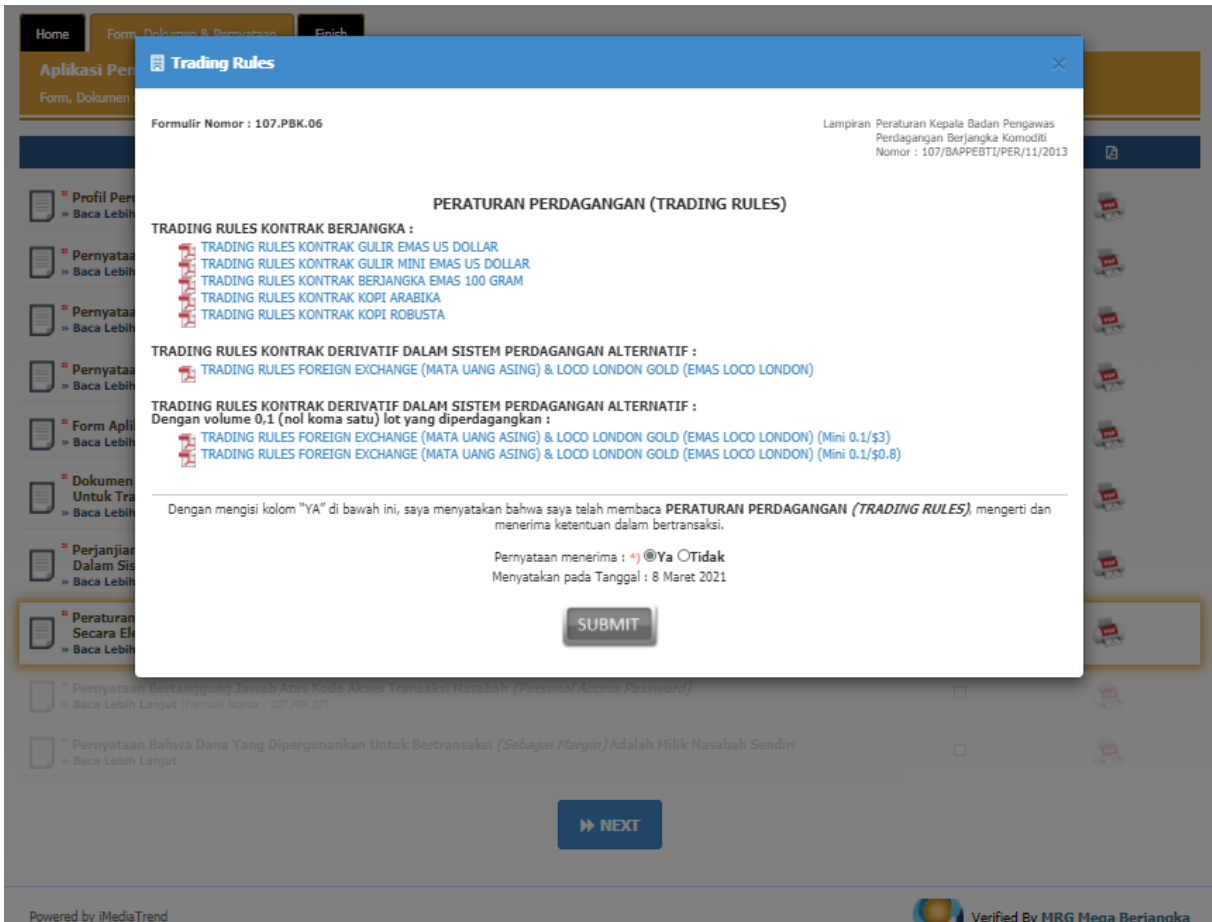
Home | Form, Dokumen & Pernyataan | Finish

Aplikasi Per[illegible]
Form, Dokumen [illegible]

Trading Rules

Formulir Nomor : 107.PBK.06

Lampiran Peraturan Kepala Badan Pengawas Perdagangan Berjangka Komoditi Nomor : 107/BAPPEBTI/PER/11/2013

PERATURAN PERDAGANGAN (TRADING RULES)

TRADING RULES KONTRAK BERJANGKA :
TRADING RULES KONTRAK GULIR EMAS US DOLLAR
TRADING RULES KONTRAK GULIR MINI EMAS US DOLLAR
TRADING RULES KONTRAK BERJANGKA EMAS 100 GRAM
TRADING RULES KONTRAK KOPI ARABIKA
TRADING RULES KONTRAK KOPI ROBUSTA

TRADING RULES KONTRAK DERIVATIF DALAM SISTEM PERDAGANGAN ALTERNATIF :
TRADING RULES FOREIGN EXCHANGE (MATA UANG ASING) & LOCO LONDON GOLD (EMAS LOCO LONDON)

TRADING RULES KONTRAK DERIVATIF DALAM SISTEM PERDAGANGAN ALTERNATIF :
Dengan volume 0,1 (nol koma satu) lot yang diperdagangkan :
TRADING RULES FOREIGN EXCHANGE (MATA UANG ASING) & LOCO LONDON GOLD (EMAS LOCO LONDON) (Mini 0.1/$3)
TRADING RULES FOREIGN EXCHANGE (MATA UANG ASING) & LOCO LONDON GOLD (EMAS LOCO LONDON) (Mini 0.1/$0.8)

Dengan mengisi kolom "YA" di bawah ini, saya menyatakan bahwa saya telah membaca PERATURAN PERDAGANGAN (TRADING RULES), mengerti dan menerima ketentuan dalam bertransaksi.

Pernyataan menerima : *) Ya Tidak
Menyatakan pada Tanggal : 8 Maret 2021

SUBMIT

* Profil Per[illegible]
» Baca Lebih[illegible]
* Pernyataa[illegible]
» Baca Lebih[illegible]
* Pernyataa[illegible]
» Baca Lebih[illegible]
* Pernyataa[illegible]
» Baca Lebih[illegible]
* Form Apli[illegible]
» Baca Lebih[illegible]
* Dokumen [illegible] Untuk Tra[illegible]
» Baca Lebih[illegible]
* Perjanjian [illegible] Dalam Sis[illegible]
» Baca Lebih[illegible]
* Peraturan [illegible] Secara Ele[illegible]
» Baca Lebih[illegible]
* Pernyataan Bertanggung Jawab Atas Kode Akses Transaksi Nasabah (Personal Access Password)
» Baca Lebih Lanjut (Formulir Nomor : 107.PBK.07)
* Pernyataan Bahwa Dana Yang Dipergunakan Untuk Bertransaksi (Sebagai Margin) Adalah Milik Nasabah Sendiri
» Baca Lebih Lanjut

NEXT

Powered by iMediaTrend
Verified By MRG Mega Berjangka